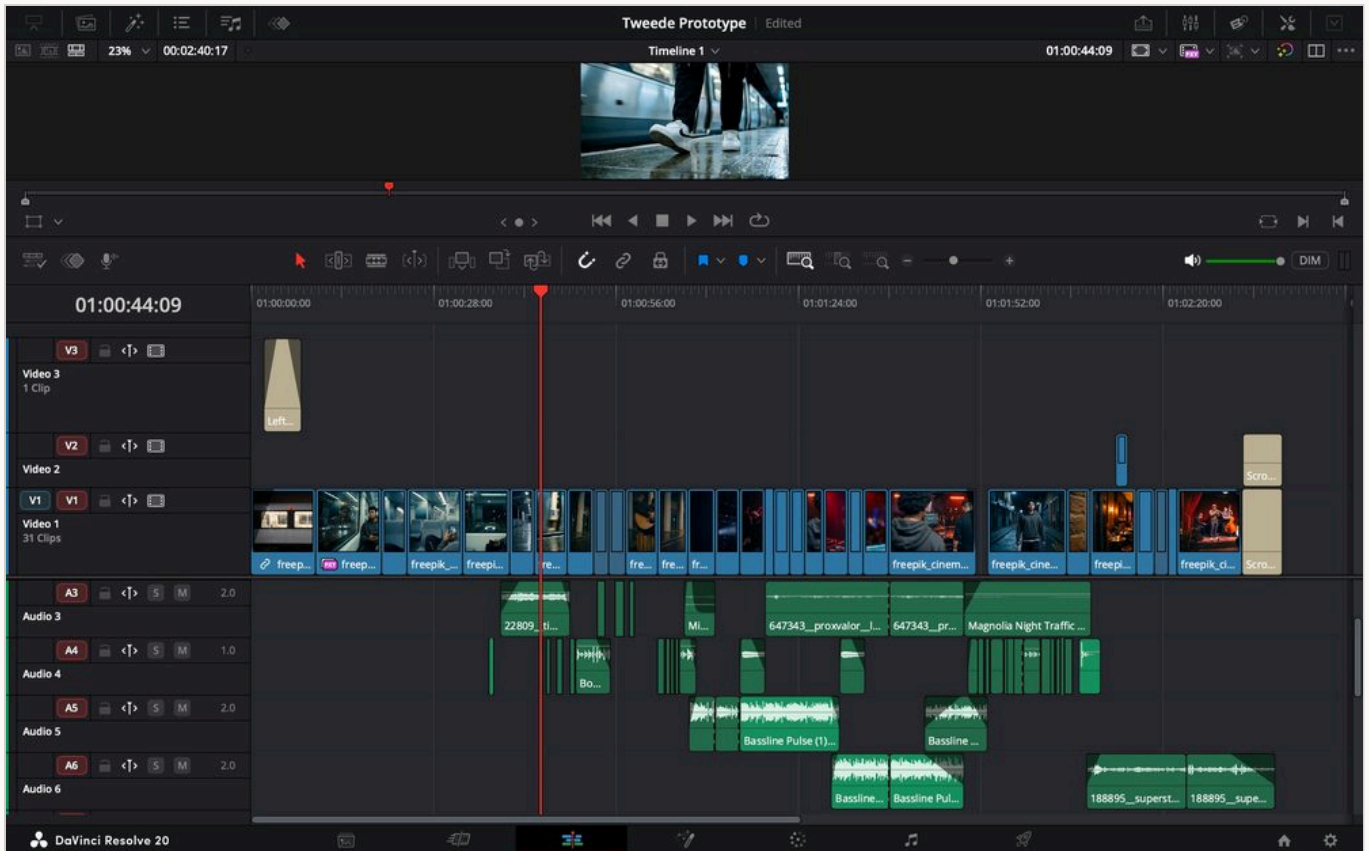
Tweede Prototype | Edited

23% 00:02:40:17

Timeline 1

01:00:44:09

DIM

01:00:44:09

01:00:00:00 01:00:28:00 01:00:56:00 01:01:24:00 01:01:52:00 01:02:20:00

V3
Video 3
1 Clip

Left...

V2
Video 2

Scro...

V1 V1
Video 1
31 Clips

freep... freep... freepik_... freepi... re... fre... fre... fr... freepik_cinem... freepik_cine... freepi... freepik_ci... Scro...

A3 S M 2.0
Audio 3

22809_ti... Mi... 647343__proxvalor__l... 647343__pr... Magnolia Night Traffic ...

A4 S M 1.0
Audio 4

Bo...

A5 S M 2.0
Audio 5

Bassline Pulse (1)... Bassline ...

A6 S M 2.0
Audio 6

Bassline... Bassline Pul... 188895__superst... 188895__supe...

DaVinci Resolve 20